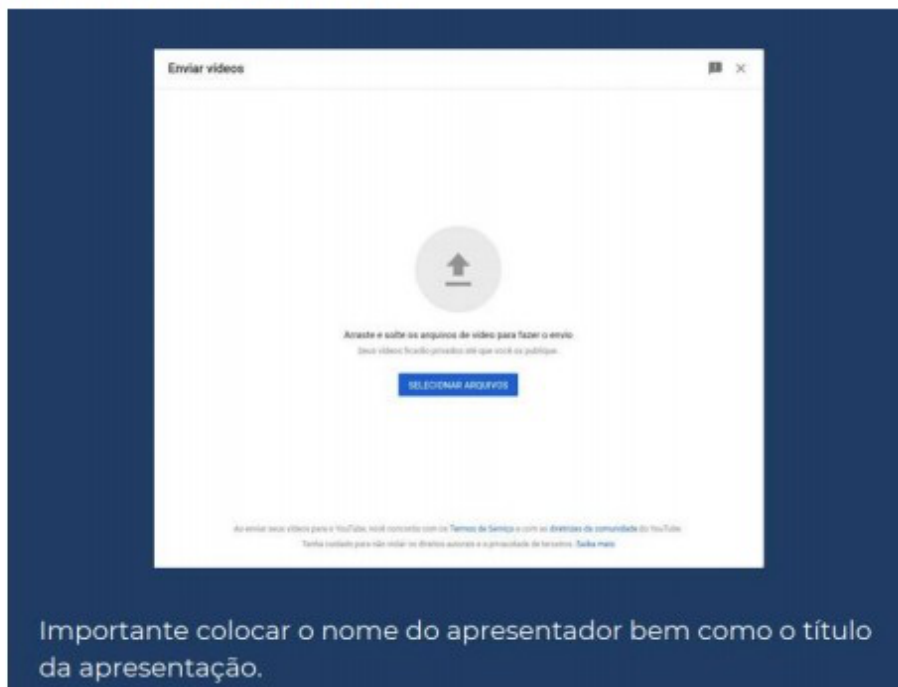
Enviar vídeos

Arraste e solte os arquivos de vídeo para fazer o envio
Seus vídeos ficarão privados até que você os publique.

SELECIONAR ARQUIVOS

Ao enviar seus vídeos para o YouTube, você concorda com os Termos de Serviço e com as diretrizes da comunidade do YouTube.
Tenha cuidado para não violar os direitos autorais e a privacidade de terceiros. Saiba mais

Importante colocar o nome do apresentador bem como o título da apresentação.